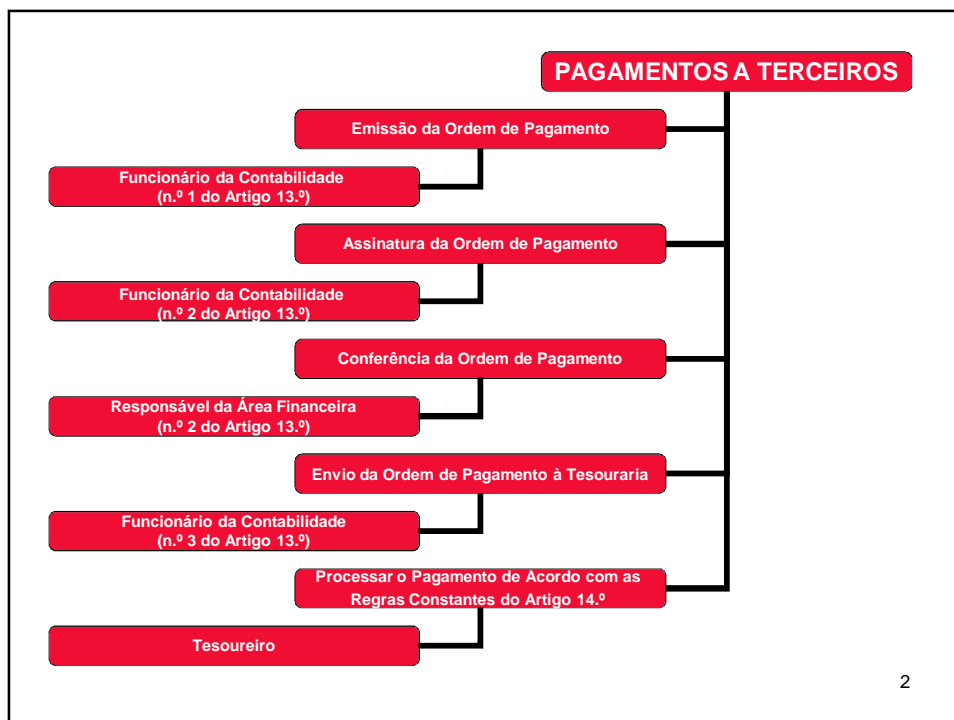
PAGAMENTOS A TERCEIROS

Emissão da Ordem de Pagamento

Funcionário da Contabilidade
(n.º 1 do Artigo 13.º)

Assinatura da Ordem de Pagamento

Funcionário da Contabilidade
(n.º 2 do Artigo 13.º)

Conferência da Ordem de Pagamento

Responsável da Área Financeira
(n.º 2 do Artigo 13.º)

Envio da Ordem de Pagamento à Tesouraria

Funcionário da Contabilidade
(n.º 3 do Artigo 13.º)

Processar o Pagamento de Acordo com as Regras Constantes do Artigo 14.º

Tesoureiro

2